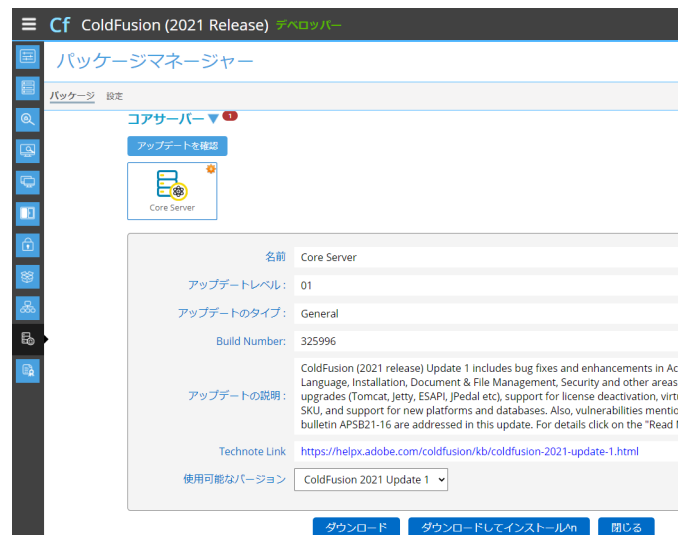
Cf ColdFusion (2021 Release) デベロッパー

パッケージマネージャー

パッケージ 設定

コアサーバー 1

アップデートを確認

Core Server

| | |
|---|---|
| 名前 | Core Server |
| アップデートレベル : | 01 |
| アップデートのタイプ : | General |
| Build Number: | 325996 |
| アップデートの説明 : | ColdFusion (2021 release) Update 1 includes bug fixes and enhancements in Ac Language, Installation, Document & File Management, Security and other areas upgrades (Tomcat, Jetty, ESAPI, JPedal etc), support for license deactivation, virt SKU, and support for new platforms and databases. Also, vulnerabilities mentio bulletin APSB21-16 are addressed in this update. For details click on the "Read M |
| Technote Link | https://helpx.adobe.com/coldfusion/kb/coldfusion-2021-update-1.html |
| 使用可能なバージョン | ColdFusion 2021 Update 1 |

ダウンロード ダウンロードしてインストール^n 閉じる